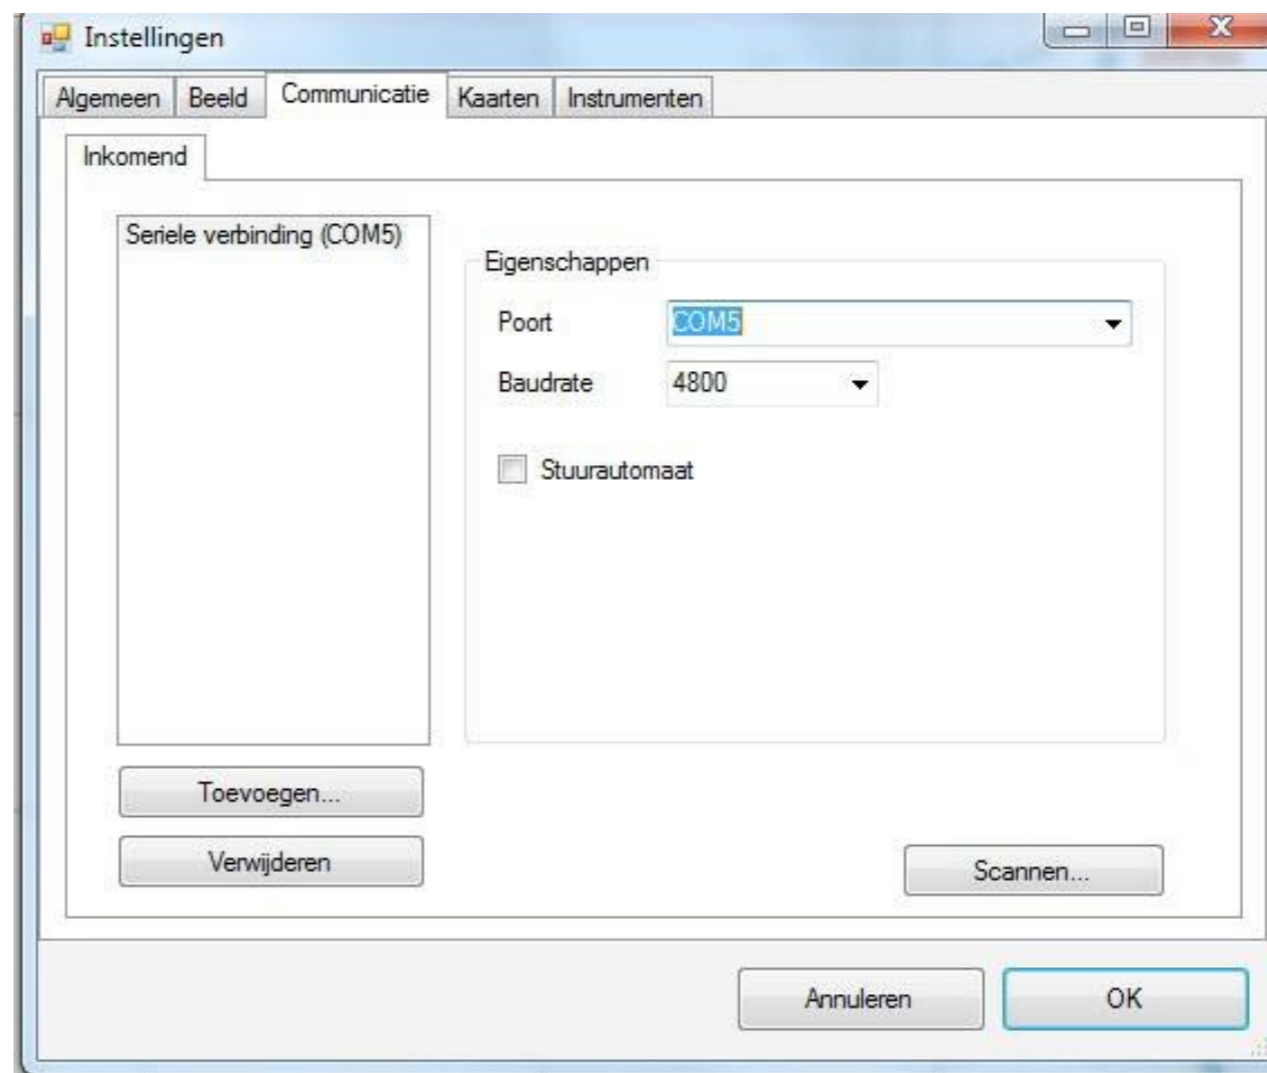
Instellingen

Algemeen Beeld Communicatie Kaarten Instrumenten

Inkomend

Seriele verbinding (COM5)

Eigenschappen

Poort COM5

Baudrate 4800

Stuurautomaat

Toevoegen...

Verwijderen

Scannen...

Annuleren OK